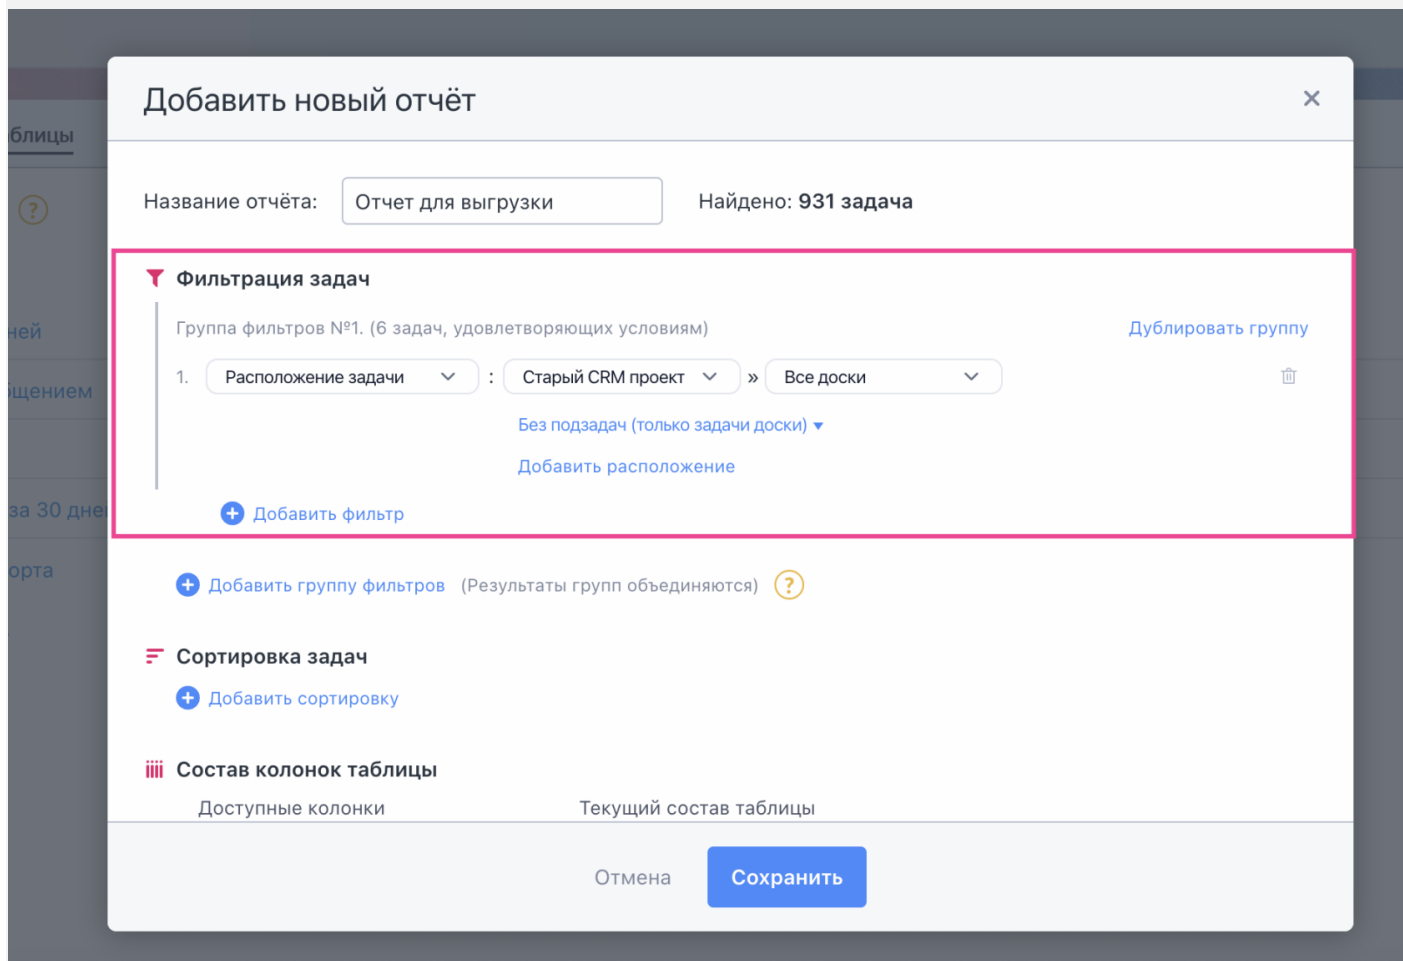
блицы

ней
щением
за 30 дне
орта

Добавить новый отчёт

×

Название отчёта: Отчет для выгрузки

Найдено: 931 задача

Фильтрация задач

Группа фильтров №1. (6 задач, удовлетворяющих условиям)

Дублировать группу

1. Расположение задачи : Старый CRM проект » Все доски

Без подзадач (только задачи доски) ▾

Добавить расположение

Добавить фильтр

Добавить группу фильтров (Результаты групп объединяются) ?

Сортировка задач

Добавить сортировку

Состав колонок таблицы

Доступные колонки

Текущий состав таблицы

Отмена

Сохранить